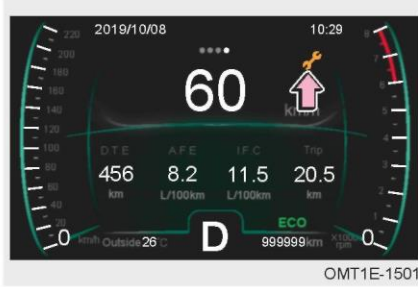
2019/10/08 10:29

220
200
180
160
140
120
100
80
60
40
20
0
km/h

60
km/h

8
7
6
5
4
3
2
1
0
X1000 rpm

DTE
456
km

AFE
8.2
L/100km

IFC
11.5
L/100km

Trip
20.5
km

Outside 26°C

D

ECO
999999km

OMT1E-1501